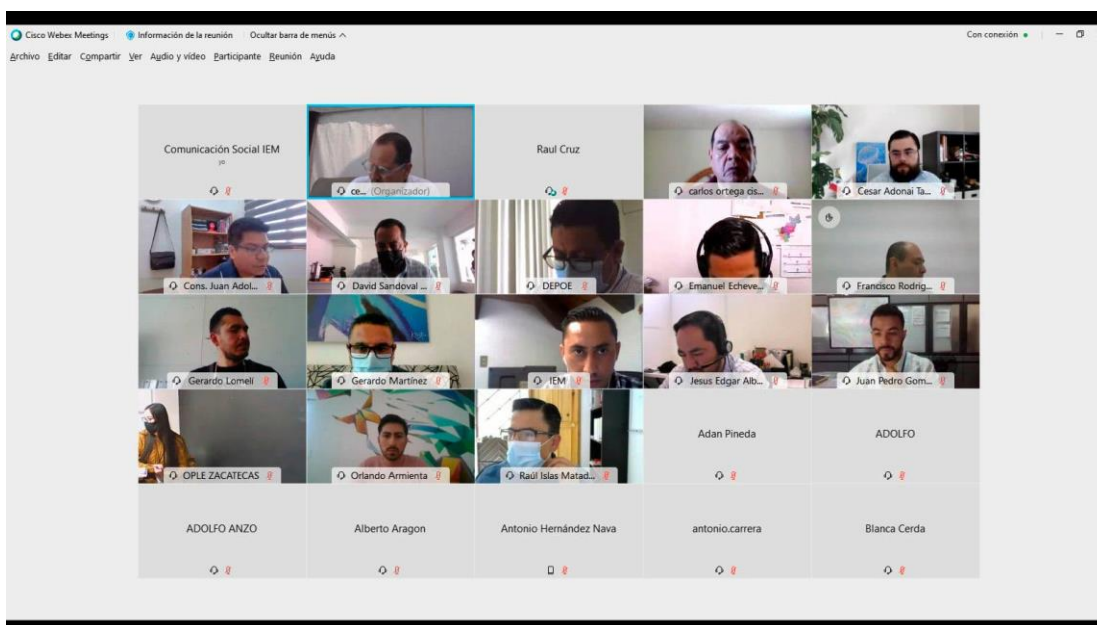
Cisco Webex Meetings | Información de la reunión | Ocultar barra de menús ^

Con conexión

Archivo Editar Compartir Ver Audio y vídeo Participante Reunión Ayuda

Comunicación Social IEM

ce... (Organizador)

Raul Cruz

carlos ortega cis...

Cesar Adonai Ta...

Cons. Juan Adol...

David Sandoval ...

DEPOE

Emanuel Echeve...

Francisco Rodrig...

Gerardo Lomelí

Gerardo Martínez

IEM

Jesus Edgar Alb...

Juan Pedro Gom...

OPLE ZACATECAS

Orlando Armienta

Raúl Islas Matad...

Adan Pineda

ADOLFO

ADOLFO ANZO

Alberto Aragon

Antonio Hernández Nava

antonio.carrera

Blanca Cerda